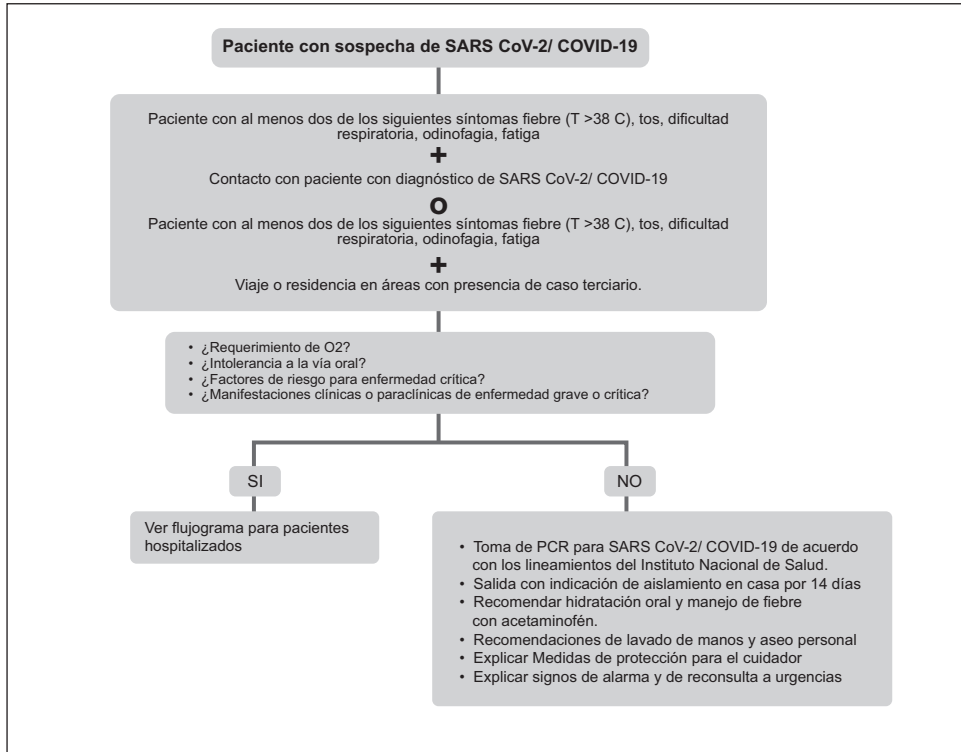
Paciente con sospecha de SARS CoV-2/ COVID-19

Paciente con al menos dos de los siguientes síntomas fiebre (T >38 C), tos, dificultad respiratoria, odinofagia, fatiga

+

Contacto con paciente con diagnóstico de SARS CoV-2/ COVID-19

O

Paciente con al menos dos de los siguientes síntomas fiebre (T >38 C), tos, dificultad respiratoria, odinofagia, fatiga

+

Viaje o residencia en áreas con presencia de caso terciario.

• ¿Requerimiento de O2?
• ¿Intolerancia a la vía oral?
• ¿Factores de riesgo para enfermedad crítica?
• ¿Manifestaciones clínicas o paraclínicas de enfermedad grave o crítica?

SI

NO

Ver flujograma para pacientes hospitalizados

• Toma de PCR para SARS CoV-2/ COVID-19 de acuerdo con los lineamientos del Instituto Nacional de Salud.
• Salida con indicación de aislamiento en casa por 14 días
• Recomendar hidratación oral y manejo de fiebre con acetaminofén.
• Recomendaciones de lavado de manos y aseo personal
• Explicar Medidas de protección para el cuidador
• Explicar signos de alarma y de reconsulta a urgencias